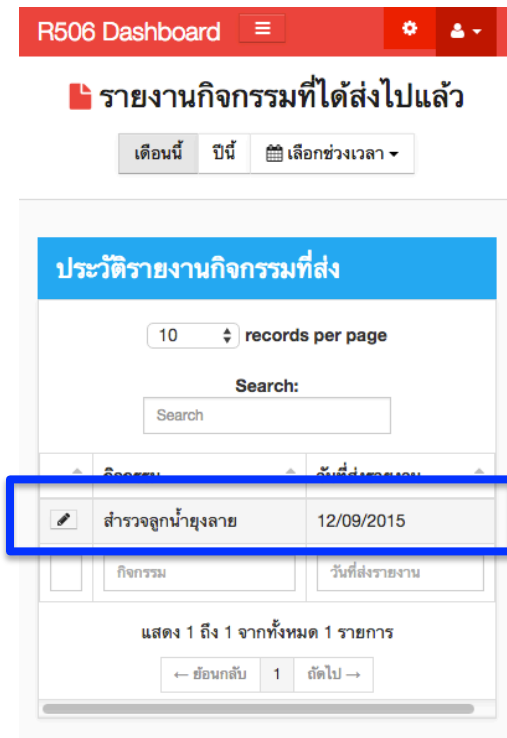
R506 Dashboard

รายงานกิจกรรมที่ได้ส่งไปแล้ว

เดือนนี้ | ปีนี้ | เลือกช่วงเวลา

ประวัติรายงานกิจกรรมที่ส่ง

10 records per page

Search:

Search

| | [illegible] | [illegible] |
|---|---|---|
| | สำรวจลูกน้ำยุงลาย | 12/09/2015 |
| | กิจกรรม | วันที่ส่งรายงาน |

แสดง 1 ถึง 1 จากทั้งหมด 1 รายการ

← ย้อนกลับ 1 ถัดไป →